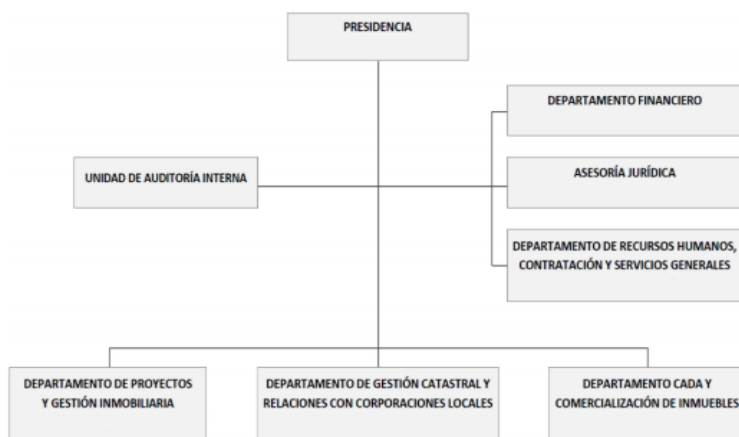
PRESIDENCIA

DEPARTAMENTO FINANCIERO

UNIDAD DE AUDITORÍA INTERNA

ASESORÍA JURÍDICA

DEPARTAMENTO DE RECURSOS HUMANOS, CONTRATACIÓN Y SERVICIOS GENERALES

DEPARTAMENTO DE PROYECTOS Y GESTIÓN INMOBILIARIA

DEPARTAMENTO DE GESTIÓN CATASTRAL Y RELACIONES CON CORPORACIONES LOCALES

DEPARTAMENTO CADA Y COMERCIALIZACIÓN DE INMUEBLES